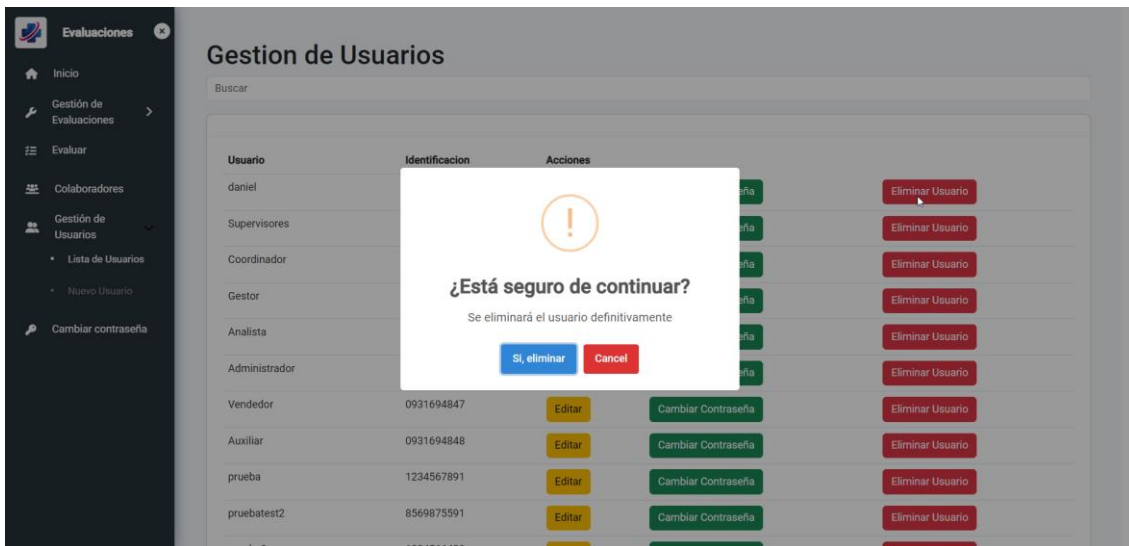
Evaluaciones

Inicio

Gestión de Evaluaciones

Evaluar

Colaboradores

Gestión de Usuarios

• Lista de Usuarios

• Nuevo Usuario

Cambiar contraseña

Gestion de Usuarios

Buscar

| Usuario | Identificacion | Acciones | | |
|---|---|---|---|---|
| daniel | | | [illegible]ña | Eliminar Usuario |
| Supervisores | | | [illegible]ña | Eliminar Usuario |
| Coordinador | | | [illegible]ña | Eliminar Usuario |
| Gestor | | | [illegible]ña | Eliminar Usuario |
| Analista | | | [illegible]ña | Eliminar Usuario |
| Administrador | | | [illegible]ña | Eliminar Usuario |
| Vendedor | 0931694847 | Editar | Cambiar Contraseña | Eliminar Usuario |
| Auxiliar | 0931694848 | Editar | Cambiar Contraseña | Eliminar Usuario |
| prueba | 1234567891 | Editar | Cambiar Contraseña | Eliminar Usuario |
| pruebatest2 | 8569875591 | Editar | Cambiar Contraseña | Eliminar Usuario |

!

¿Está seguro de continuar?

Se eliminará el usuario definitivamente

Si, eliminar

Cancel